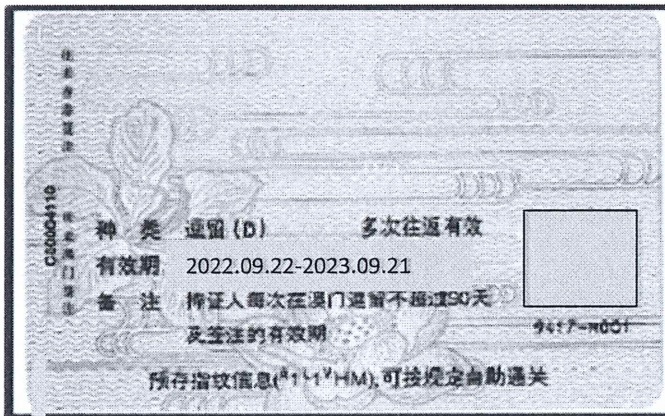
往来香港通行证
C20004110
往来澳门通行证

种　类　逗留（D）　　多次往返有效

有效期　2022.09.22-2023.09.21

备　注　持证人每次在澳门逗留不超过90天
及签注的有效期

9417-m001

预存指纹信息(^R1^L1^YHM),可按规定自助通关